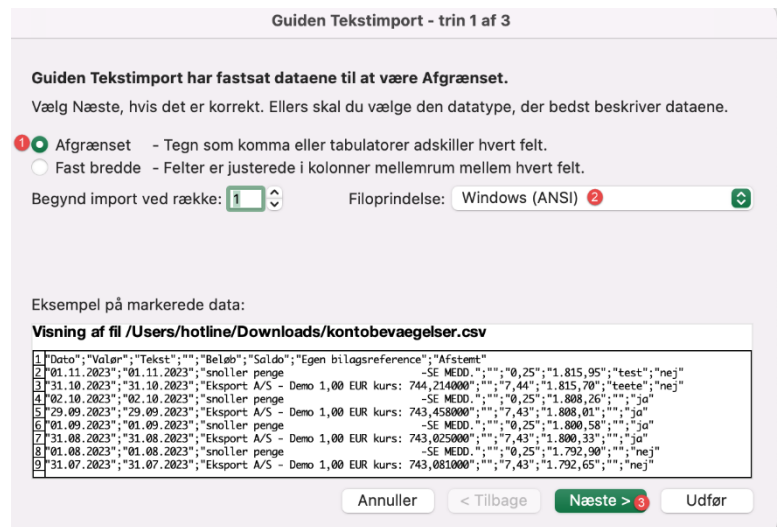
Guiden Tekstimport - trin 1 af 3

Guiden Tekstimport har fastsat dataene til at være Afgrænset.

Vælg Næste, hvis det er korrekt. Ellers skal du vælge den datatype, der bedst beskriver dataene.

1 Afgrænset - Tegn som komma eller tabulatorer adskiller hvert felt.

Fast bredde - Felter er justerede i kolonner mellemrum mellem hvert felt.

Begynd import ved række: 1

Filoprindelse: Windows (ANSI) 2

Eksempel på markerede data:

Visning af fil /Users/hotline/Downloads/kontobevaegelser.csv

1 "Dato";"Valør";"Tekst";"";"Beløb";"Saldo";"Egen bilagsreference";"Afstemt"
2 "01.11.2023";"01.11.2023";"snoller penge -SE MEDD.";"";"0,25";"1.815,95";"test";"nej"
3 "31.10.2023";"31.10.2023";"Eksport A/S - Demo 1,00 EUR kurs: 744,214000";"";"7,44";"1.815,70";"teete";"nej"
4 "02.10.2023";"02.10.2023";"snoller penge -SE MEDD.";"";"0,25";"1.808,26";"";"ja"
5 "29.09.2023";"29.09.2023";"Eksport A/S - Demo 1,00 EUR kurs: 743,458000";"";"7,43";"1.808,01";"";"ja"
6 "01.09.2023";"01.09.2023";"snoller penge -SE MEDD.";"";"0,25";"1.800,58";"";"ja"
7 "31.08.2023";"31.08.2023";"Eksport A/S - Demo 1,00 EUR kurs: 743,025000";"";"7,43";"1.800,33";"";"ja"
8 "01.08.2023";"01.08.2023";"snoller penge -SE MEDD.";"";"0,25";"1.792,90";"";"nej"
9 "31.07.2023";"31.07.2023";"Eksport A/S - Demo 1,00 EUR kurs: 743,081000";"";"7,43";"1.792,65";"";"nej"

Annuller < Tilbage Næste > 3 Udfør